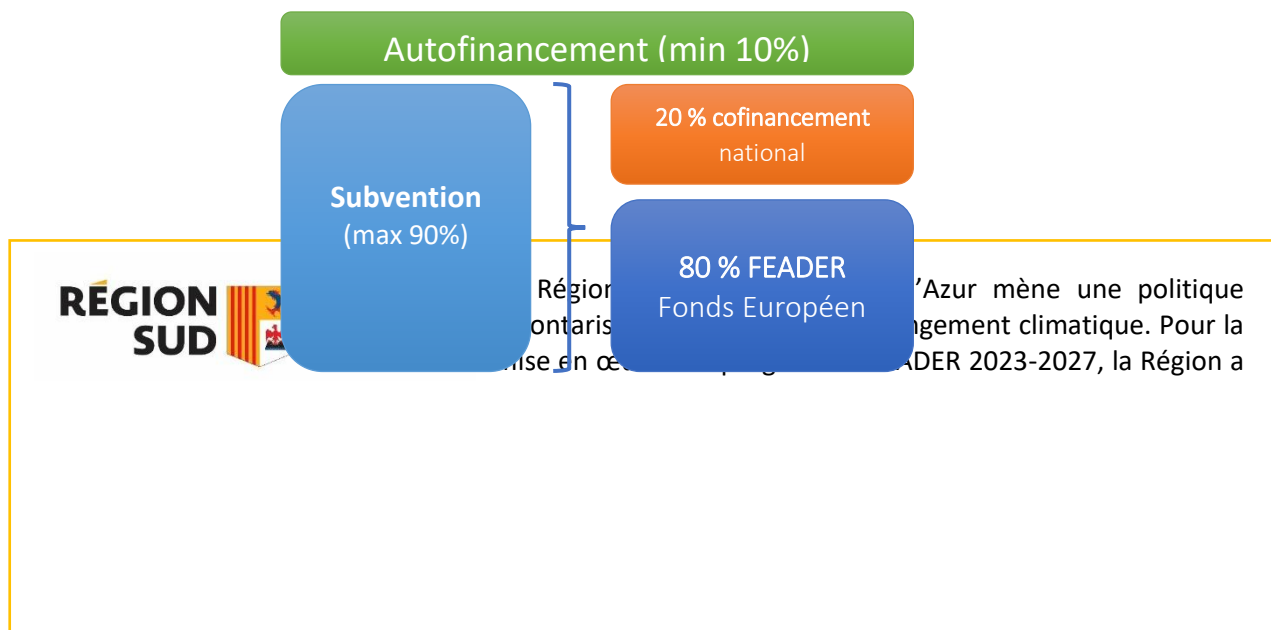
Autofinancement (min 10%)

Subvention
(max 90%)

20 % cofinancement
national

80 % FEADER
Fonds Européen

RÉGION
SUD

Régio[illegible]'Azur mène une politique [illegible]ontaris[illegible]ngement climatique. Pour la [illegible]ise en œ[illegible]ADER 2023-2027, la Région a